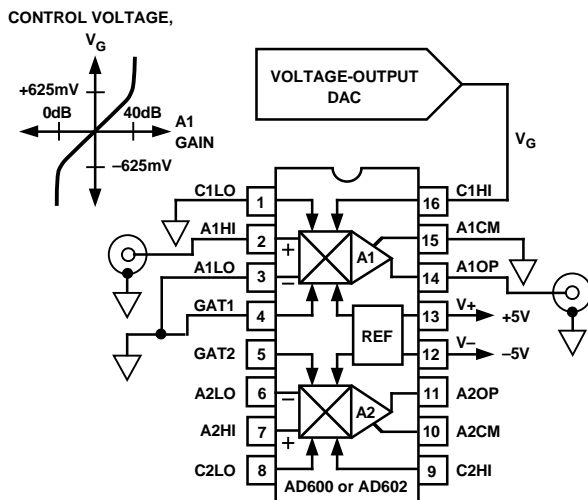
CONTROL VOLTAGE, $V_G$

+625mV
0dB
40dB
A1 GAIN
–625mV

VOLTAGE-OUTPUT DAC

$V_G$

C1LO 1
A1HI 2
A1LO 3
GAT1 4
GAT2 5
A2LO 6
A2HI 7
C2LO 8

16 C1HI
15 A1CM
14 A1OP
13 V+ +5V
12 V– –5V
11 A2OP
10 A2CM
9 C2HI

+
–
A1
REF
–
+
A2

AD600 or AD602